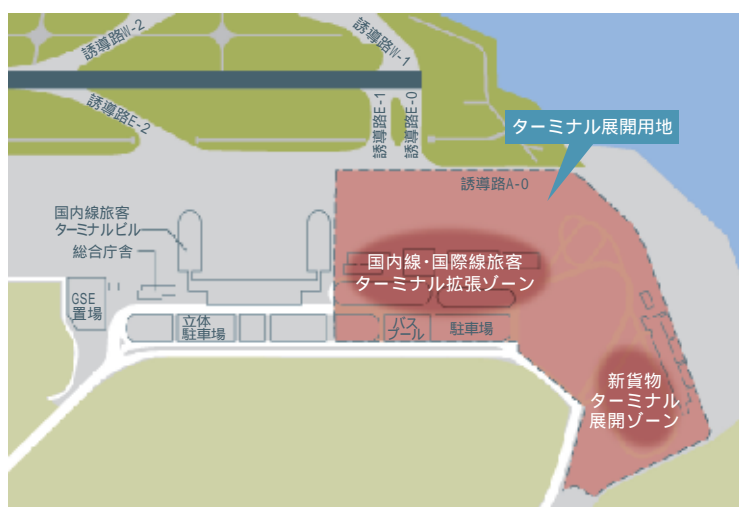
誘導路W-2
誘導路W-1
誘導路E-2
誘導路E-1
誘導路E-0
ターミナル展開用地
誘導路A-0
国内線旅客ターミナルビル
総合庁舎
GSE置場
国内線・国際線旅客ターミナル拡張ゾーン
立体駐車場
バスプール
駐車場
新貨物ターミナル展開ゾーン